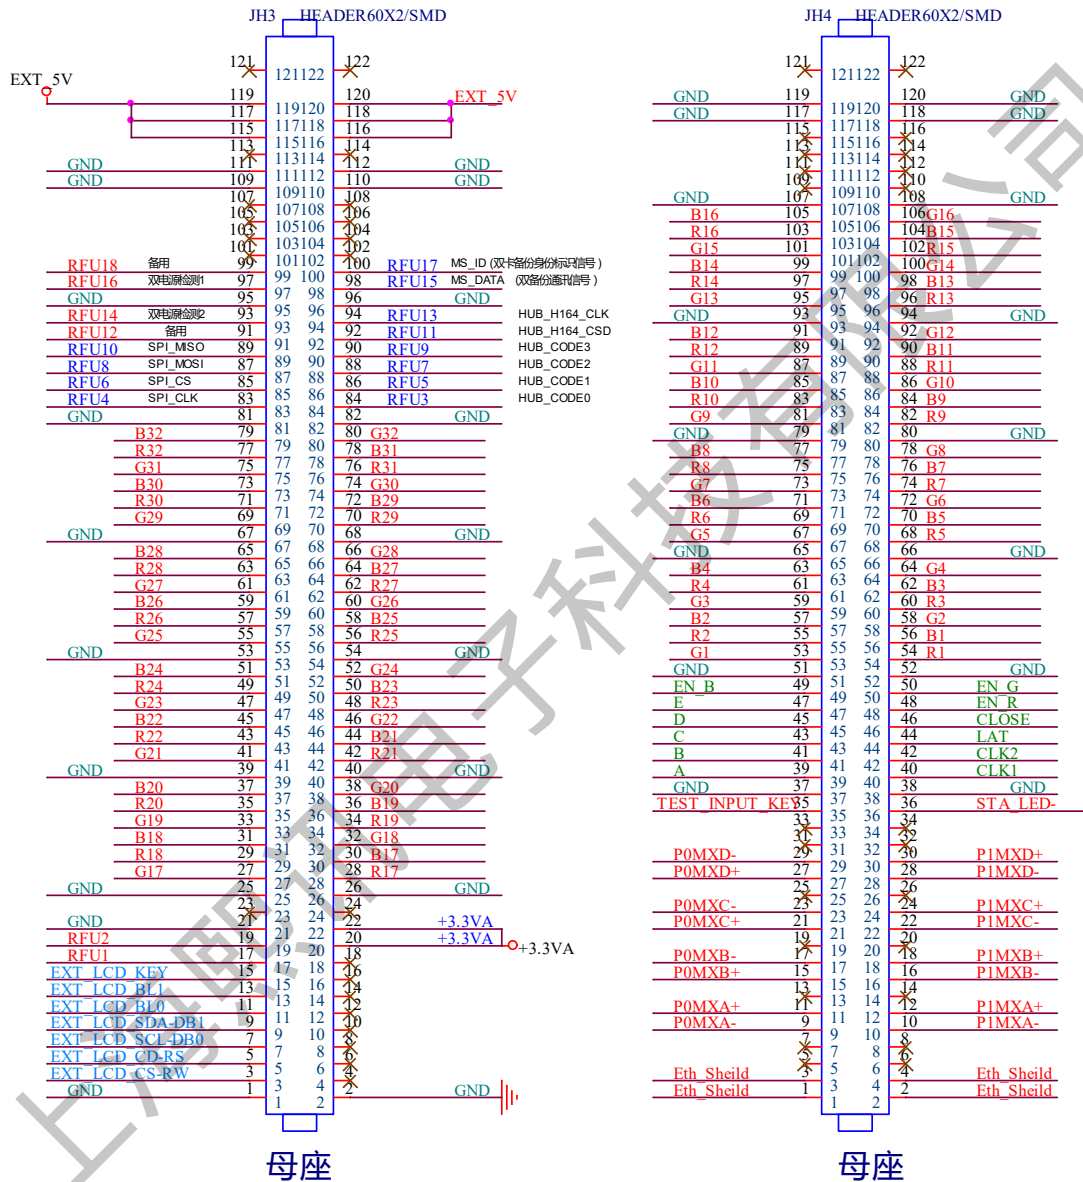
JH3 HEADER60X2/SMD

EXT_5V

121 122
119 120 EXT_5V
117 118
115 116
113 114
GND 111 112 GND
GND 109 110 GND
107 108
105 106
103 104
101 102
RFU18 备用 99 100 RFU17 MS_ID (双卡备份身份标识信号)
RFU16 双电源检测1 97 98 RFU15 MS_DATA (双备份通讯信号)
GND 95 96 GND
RFU14 双电源检测2 93 94 RFU13 HUB_H164_CLK
RFU12 备用 91 92 RFU11 HUB_H164_CSD
RFU10 SPI_MISO 89 90 RFU9 HUB_CODE3
RFU8 SPI_MOSI 87 88 RFU7 HUB_CODE2
RFU6 SPI_CS 85 86 RFU5 HUB_CODE1
RFU4 SPI_CLK 83 84 RFU3 HUB_CODE0
GND 81 82 GND
B32 79 80 G32
R32 77 78 B31
G31 75 76 R31
B30 73 74 G30
R30 71 72 B29
G29 69 70 R29
GND 67 68 GND
B28 65 66 G28
R28 63 64 B27
G27 61 62 R27
B26 59 60 G26
R26 57 58 B25
G25 55 56 R25
GND 53 54 GND
B24 51 52 G24
R24 49 50 B23
G23 47 48 R23
B22 45 46 G22
R22 43 44 B21
G21 41 42 R21
GND 39 40 GND
B20 37 38 G20
R20 35 36 B19
G19 33 34 R19
B18 31 32 G18
R18 29 30 B17
G17 27 28 R17
GND 25 26 GND
23 24
GND 21 22 +3.3VA
RFU2 19 20 +3.3VA
RFU1 17 18 +3.3VA
EXT_LCD_KEY 15 16
EXT_LCD_BL1 13 14
EXT_LCD_BL0 11 12
EXT_LCD_SDA-DB1 9 10
EXT_LCD_SCL-DB0 7 8
EXT_LCD_CD-RS 5 6
EXT_LCD_CS-RW 3 4
GND 1 2 GND

母座

JH4 HEADER60X2/SMD

121 122
GND 119 120 GND
GND 117 118 GND
115 116
113 114
111 112
109 110
GND 107 108 GND
B16 105 106 G16
R16 103 104 B15
G15 101 102 R15
B14 99 100 G14
R14 97 98 B13
G13 95 96 R13
GND 93 94 GND
B12 91 92 G12
R12 89 90 B11
G11 87 88 R11
B10 85 86 G10
R10 83 84 B9
G9 81 82 R9
GND 79 80 GND
B8 77 78 G8
R8 75 76 B7
G7 73 74 R7
B6 71 72 G6
R6 69 70 B5
G5 67 68 R5
GND 65 66 GND
B4 63 64 G4
R4 61 62 B3
G3 59 60 R3
B2 57 58 G2
R2 55 56 B1
G1 53 54 R1
GND 51 52 GND
EN_B 49 50 EN_G
E 47 48 EN_R
D 45 46 CLOSE
C 43 44 LAT
B 41 42 CLK2
A 39 40 CLK1
GND 37 38 GND
TEST_INPUT_KEY 35 36 STA_LED-
33 34
31 32
P0MXD- 29 30 P1MXD+
P0MXD+ 27 28 P1MXD-
25 26
P0MXC- 23 24 P1MXC+
P0MXC+ 21 22 P1MXC-
19 20
P0MXB- 17 18 P1MXB+
P0MXB+ 15 16 P1MXB-
13 14
P0MXA+ 11 12 P1MXA+
P0MXA- 9 10 P1MXA-
7 8
5 6
Eth_Sheild 3 4 Eth_Sheild
Eth_Sheild 1 2 Eth_Sheild

母座

上海熙讯电子科技有限公司